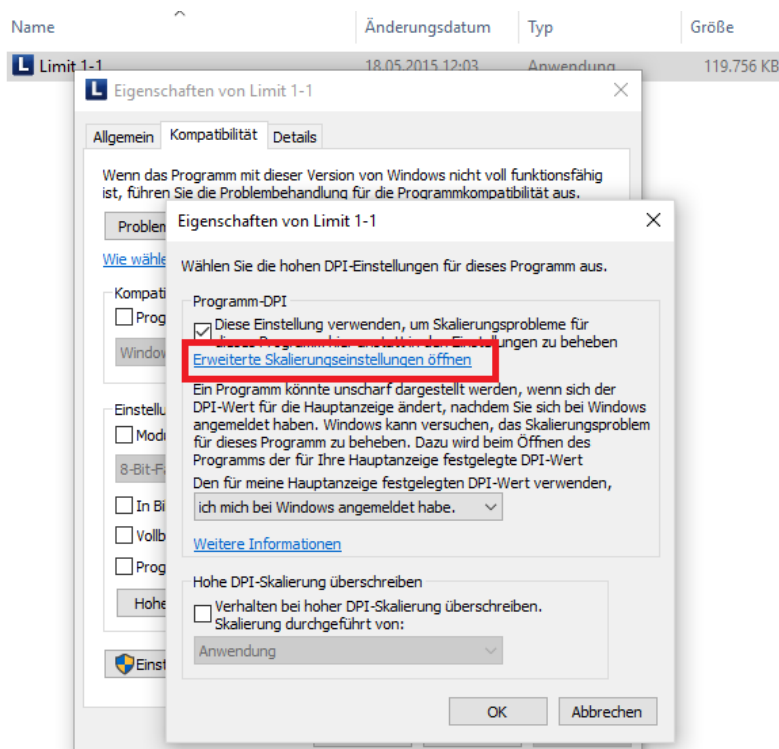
Name | Änderungsdatum | Typ | Größe

Limit 1-1 | 18.05.2015 12:03 | Anwendung | 119.756 KB

Eigenschaften von Limit 1-1

Allgemein | Kompatibilität | Details

Wenn das Programm mit dieser Version von Windows nicht voll funktionsfähig ist, führen Sie die Problembehandlung für die Programmkompatibilität aus.

Problem

Wie wähle

Kompati

Prog

Windo

Einstellu

Mod

8-Bit-F

In Bi

Vollb

Prog

Hohe

Einst

Eigenschaften von Limit 1-1

Wählen Sie die hohen DPI-Einstellungen für dieses Programm aus.

Programm-DPI

Diese Einstellung verwenden, um Skalierungsprobleme für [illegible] zu beheben

Erweiterte Skalierungseinstellungen öffnen

Ein Programm könnte unscharf dargestellt werden, wenn sich der DPI-Wert für die Hauptanzeige ändert, nachdem Sie sich bei Windows angemeldet haben. Windows kann versuchen, das Skalierungsproblem für dieses Programm zu beheben. Dazu wird beim Öffnen des Programms der für Ihre Hauptanzeige festgelegte DPI-Wert

Den für meine Hauptanzeige festgelegten DPI-Wert verwenden,

ich mich bei Windows angemeldet habe.

Weitere Informationen

Hohe DPI-Skalierung überschreiben

Verhalten bei hoher DPI-Skalierung überschreiben. Skalierung durchgeführt von:

Anwendung

OK | Abbrechen